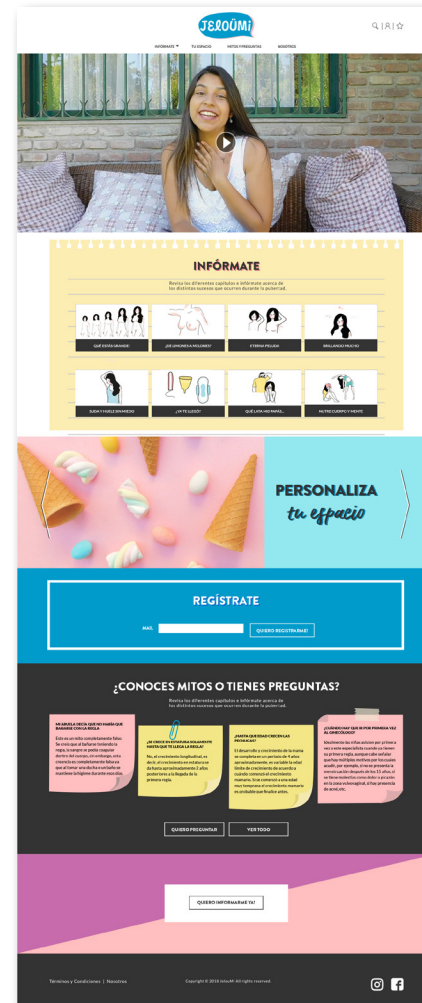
JELOÜMI

INFÓRMATE TU ESPACIO MITOS Y PREGUNTAS NOSOTROS

INFÓRMATE

Revisa los diferentes capítulos e infórmate acerca de los distintos sucesos que ocurren durante la pubertad.

QUÉ ESTÁS GRANDE! ¡DE GIRL A MUJER?! ETERNA PELUDA BRILLANDO MUCHO

SUDA Y HUELE EN MIEDO ¡YA TE LLEGÓ? QUÉ LATA MIS PANAS... NUTRE CUERPO Y MENTE

PERSONALIZA
tu espacio

REGÍSTRATE

MAIL

QUIERO REGISTRARME!

¿CONOCES MITOS O TIENES PREGUNTAS?

Revisa los diferentes capítulos e infórmate acerca de los distintos sucesos que ocurren durante la pubertad.

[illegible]

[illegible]

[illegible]

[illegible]

QUIERO PREGUNTAR VER TODO

QUIERO INFORMARME YA!

Términos y Condiciones | Nosotros

Copyright © 2016 Jeloümi. All rights reserved.